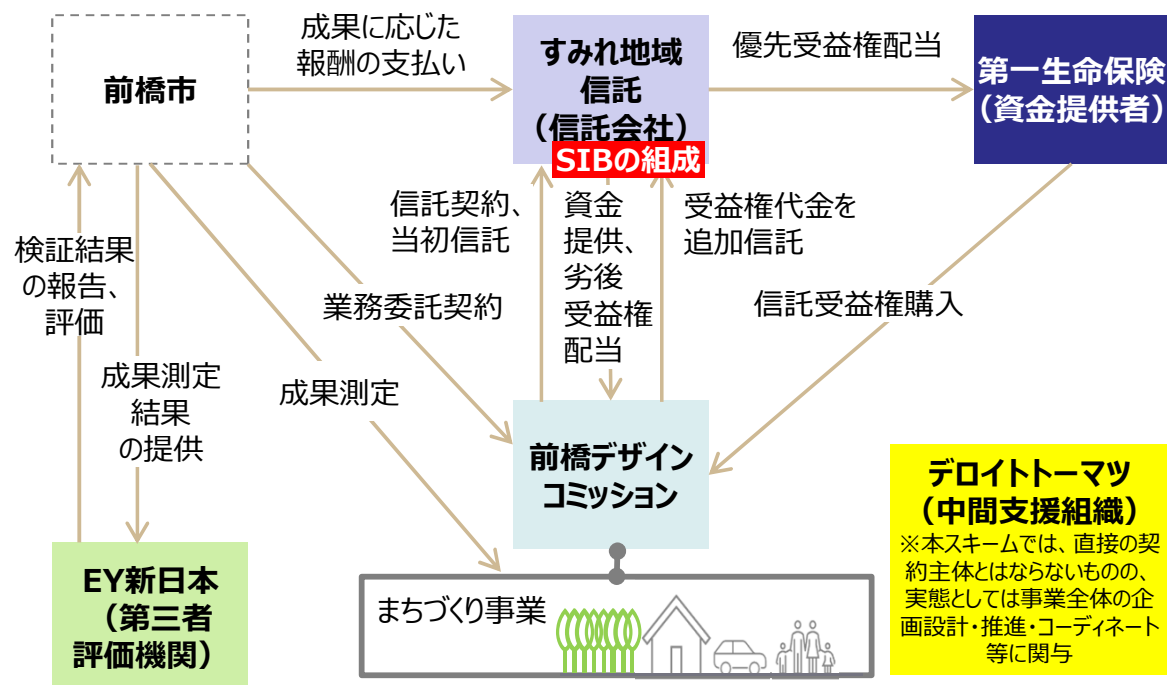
前橋市

成果に応じた報酬の支払い

すみれ地域信託（信託会社）

SIBの組成

優先受益権配当

第一生命保険（資金提供者）

信託契約、当初信託

資金提供、劣後受益権配当

受益権代金を追加信託

信託受益権購入

検証結果の報告、評価

成果測定結果の提供

業務委託契約

成果測定

前橋デザインコミッション

デロイトトーマツ（中間支援組織）
※本スキームでは、直接の契約主体とはならないものの、実態としては事業全体の企画設計・推進・コーディネート等に関与

EY新日本（第三者評価機関）

まちづくり事業